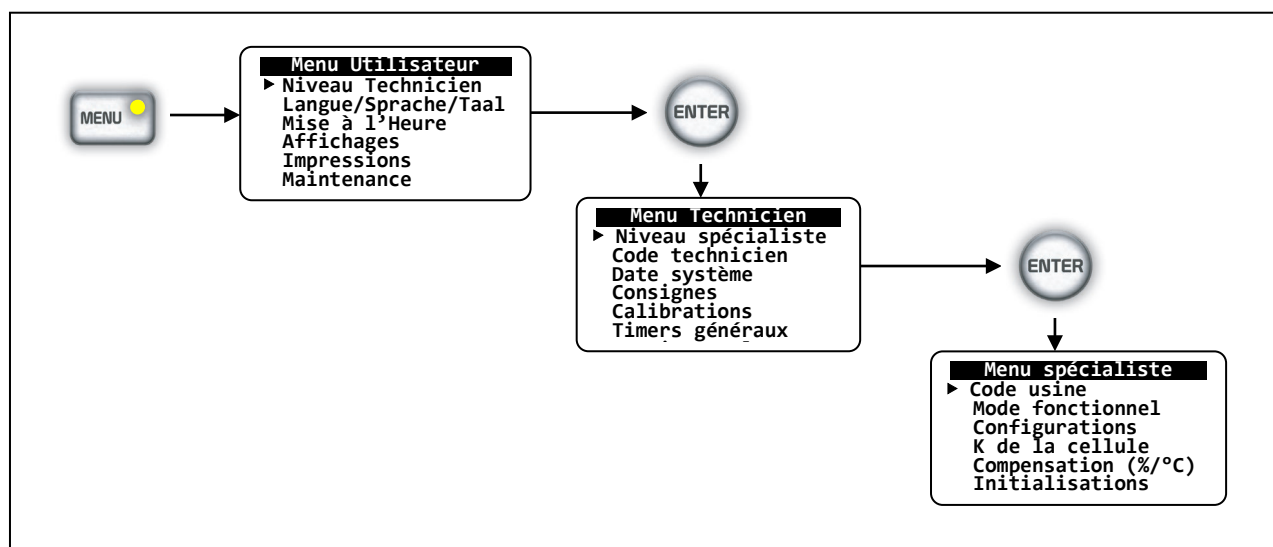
MENU

Menu Utilisateur
► Niveau Technicien
Langue/Sprache/Taal
Mise à l'Heure
Affichages
Impressions
Maintenance

ENTER

Menu Technicien
► Niveau spécialiste
Code technicien
Date système
Consignes
Calibrations
Timers généraux
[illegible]

ENTER

Menu spécialiste
► Code usine
Mode fonctionnel
Configurations
K de la cellule
Compensation (%/°C)
Initialisations